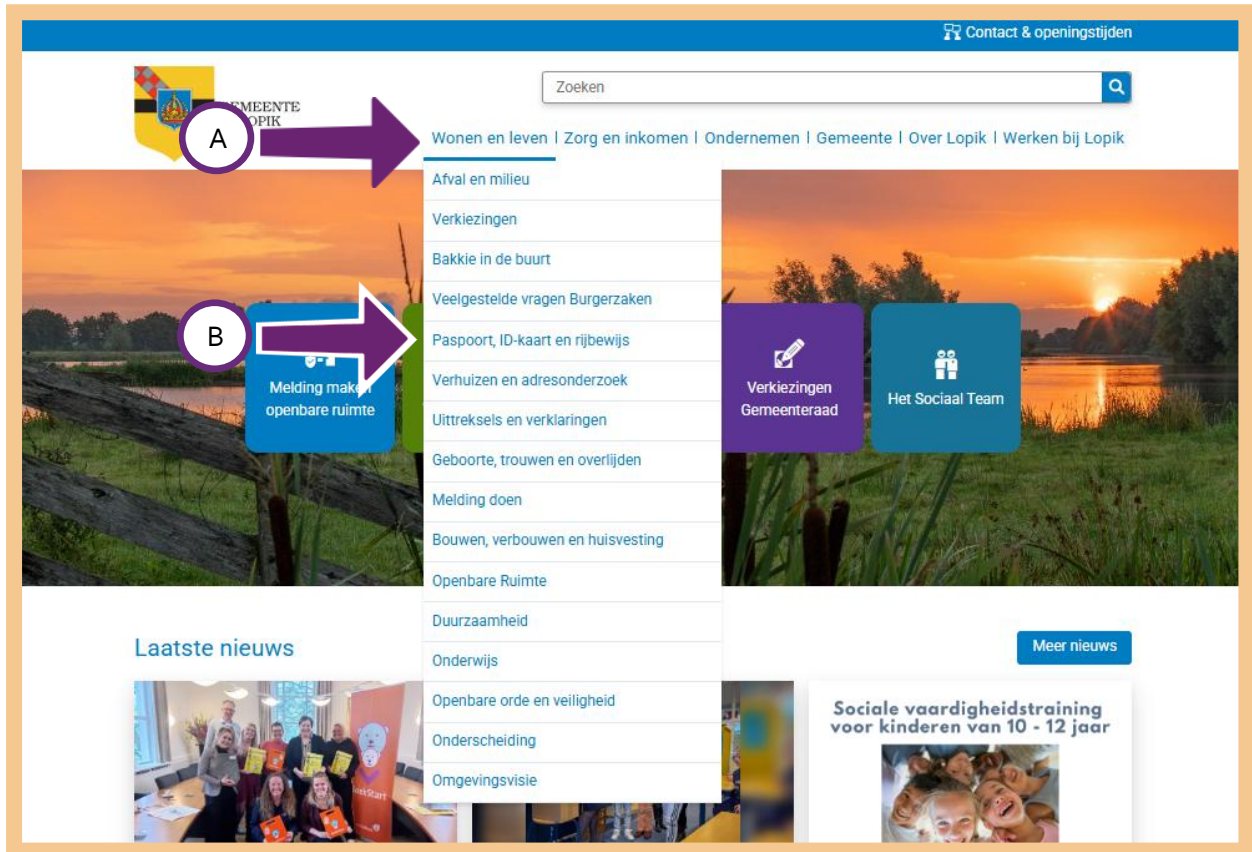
Contact & openingstijden

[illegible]EMEENTE
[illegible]OPIK

Zoeken

A

Wonen en leven | Zorg en inkomen | Ondernemen | Gemeente | Over Lopik | Werken bij Lopik

Afval en milieu
Verkiezingen
Bakkie in de buurt
Veelgestelde vragen Burgerzaken
Paspoort, ID-kaart en rijbewijs
Verhuizen en adresonderzoek
Uittreksels en verklaringen
Geboorte, trouwen en overlijden
Melding doen
Bouwen, verbouwen en huisvesting
Openbare Ruimte
Duurzaamheid
Onderwijs
Openbare orde en veiligheid
Onderscheiding
Omgevingsvisie

B

Melding maken openbare ruimte

Verkiezingen Gemeenteraad

Het Sociaal Team

Laatste nieuws

Meer nieuws

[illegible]Start

Sociale vaardigheidstraining voor kinderen van 10 - 12 jaar